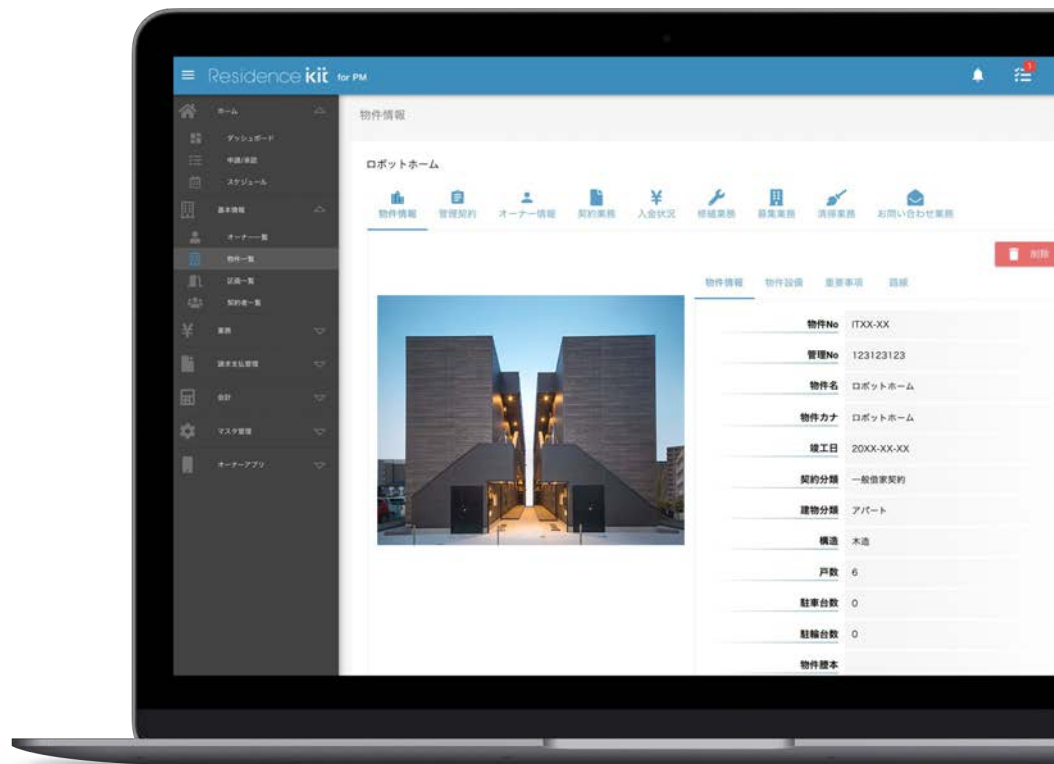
Residence kit for PM

ホーム
ダッシュボード
申請/承認
スケジュール
基本情報
オーナー一覧
物件一覧
区画一覧
契約者一覧
業務
請求支払管理
会計
マスタ管理
オーナーアプリ

物件情報

ロボットホーム

物件情報 管理契約 オーナー情報 契約業務 入金状況 修繕業務 募集業務 清掃業務 お問い合わせ業務

削除

物件情報 物件設備 重要事項 路線

| | |
|---|---|
| 物件No | ITXX-XX |
| 管理No | 123123123 |
| 物件名 | ロボットホーム |
| 物件カナ | ロボットホーム |
| 竣工日 | 20XX-XX-XX |
| 契約分類 | 一般借家契約 |
| 建物分類 | アパート |
| 構造 | 木造 |
| 戸数 | 6 |
| 駐車台数 | 0 |
| 駐輪台数 | 0 |
| 物件謄本 | |